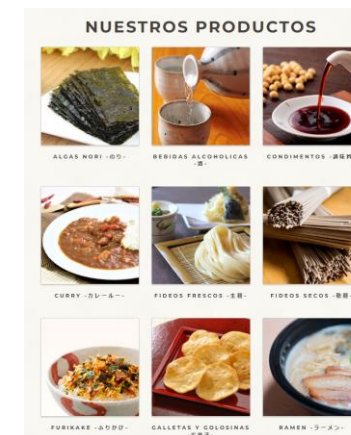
NUESTROS PRODUCTOS

ALGAS NORI -のり-

BEBIDAS ALCOHOLICAS -酒-

CONDIMENTOS -調味料-

CURRY -カレールー-

FIDEOS FRESCOS -生麺-

FIDEOS SECOS -乾麺-

FURIKAKE -ふりかけ-

GALLETAS Y GOLOSINAS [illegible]

RAMEN -ラーメン-